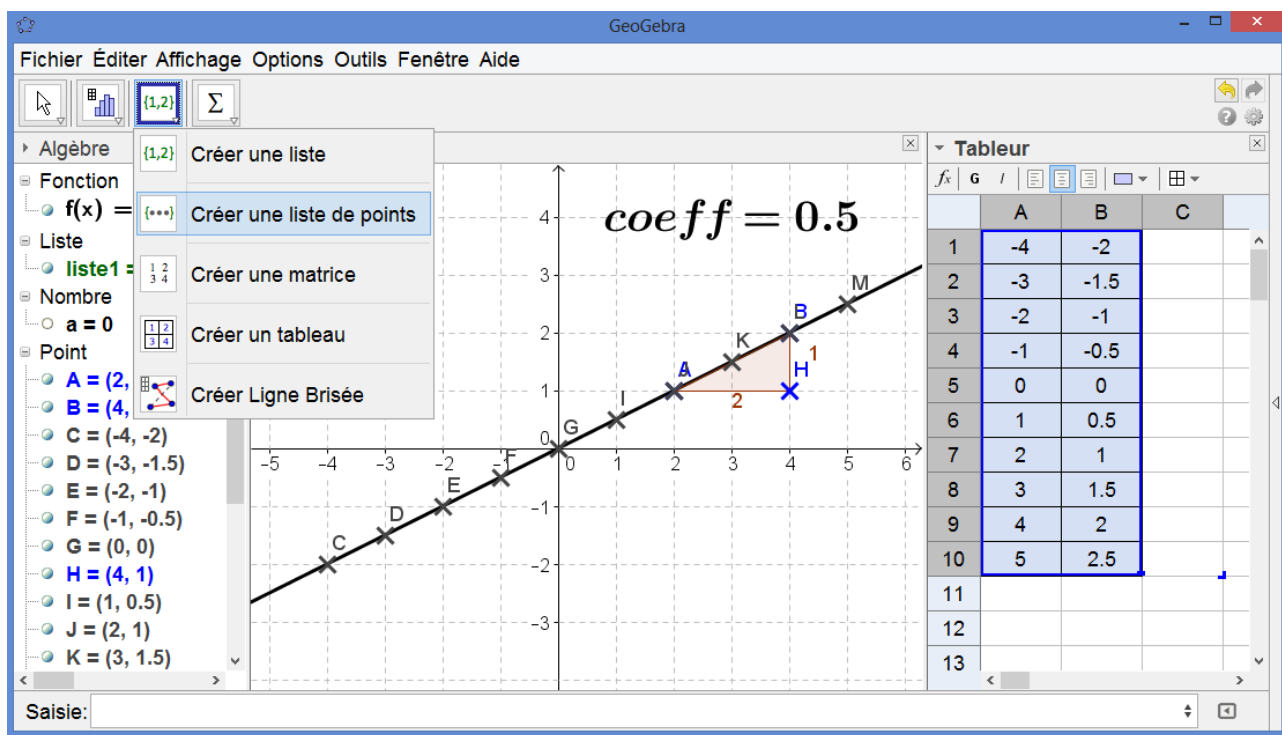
GeoGebra

Fichier Éditer Affichage Options Outils Fenêtre Aide

{1,2} Σ

Algèbre
Fonction
f(x) =
Liste
liste1 =
Nombre
a = 0
Point
A = (2,
B = (4,
C = (-4, -2)
D = (-3, -1.5)
E = (-2, -1)
F = (-1, -0.5)
G = (0, 0)
H = (4, 1)
I = (1, 0.5)
J = (2, 1)
K = (3, 1.5)

{1,2} Créer une liste
Créer une liste de points
Créer une matrice
Créer un tableau
Créer Ligne Brisée

$coeff = 0.5$

M
B
K
1
A
J
H
2
I
G
F
E
D
C
-5 -4 -3 -2 -1 0 1 2 3 4 5 6
4 3 2 1 0 -1 -2 -3

Tableur

| | A | B | C |
|---|---|---|---|
| 1 | -4 | -2 | |
| 2 | -3 | -1.5 | |
| 3 | -2 | -1 | |
| 4 | -1 | -0.5 | |
| 5 | 0 | 0 | |
| 6 | 1 | 0.5 | |
| 7 | 2 | 1 | |
| 8 | 3 | 1.5 | |
| 9 | 4 | 2 | |
| 10 | 5 | 2.5 | |
| 11 | | | |
| 12 | | | |
| 13 | | | |

Saisie: